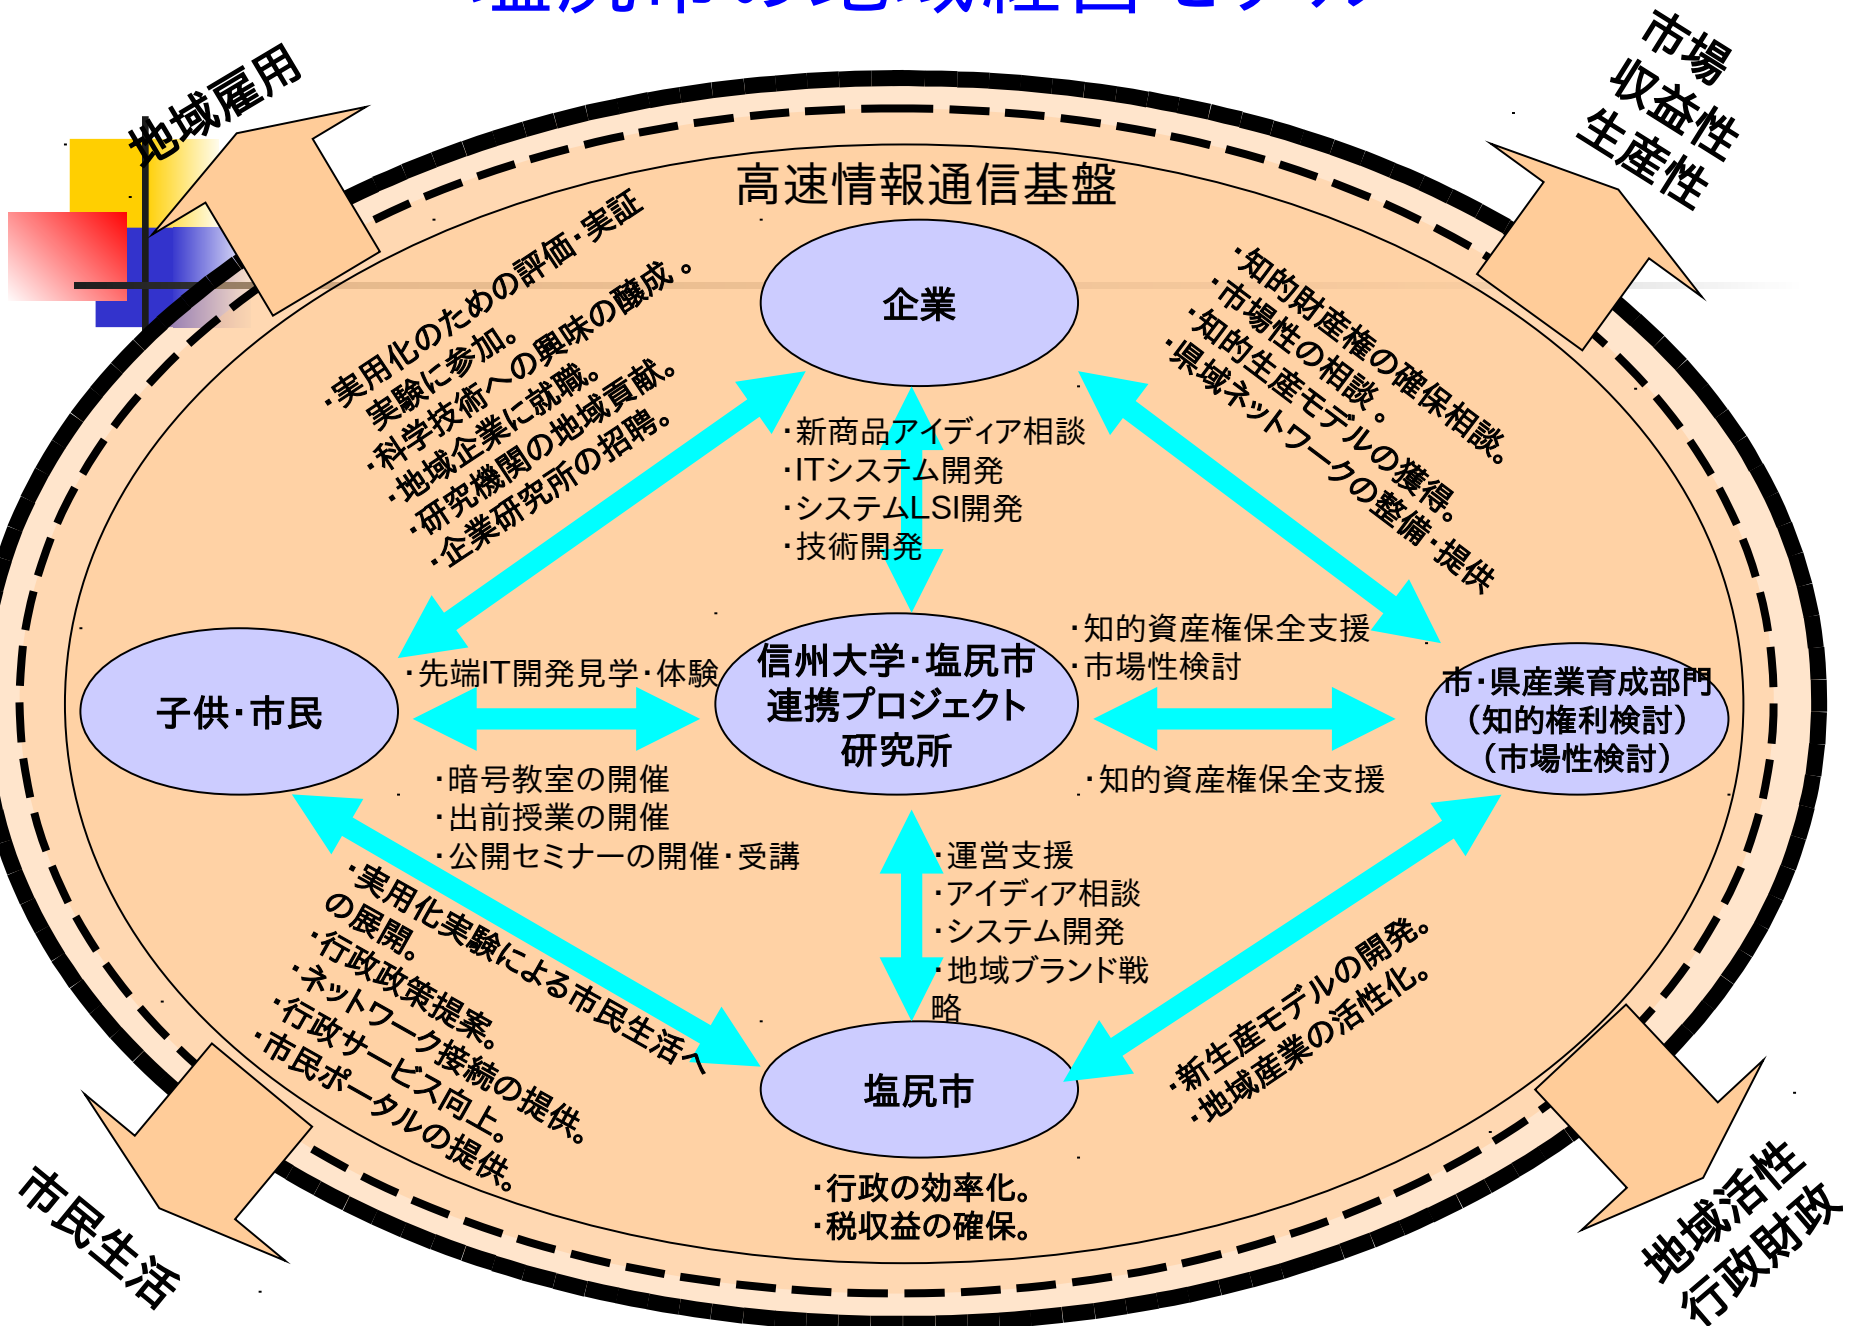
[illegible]

地域雇用

市場
収益性
生産性

高速情報通信基盤

企業

・実用化のための評価・実証実験に参加。
・科学技術への興味の醸成。
・地域企業に就職。
・研究機関の地域貢献。
・企業研究所の招聘。

・知的財産権の確保相談。
・市場性の相談。
・知的生産モデルの獲得。
・県域ネットワークの整備・提供

・新商品アイディア相談
・ITシステム開発
・システムLSI開発
・技術開発

子供・市民

・先端IT開発見学・体験

信州大学・塩尻市
連携プロジェクト
研究所

・知的資産権保全支援
・市場性検討

市・県産業育成部門
（知的権利検討）
（市場性検討）

・暗号教室の開催
・出前授業の開催
・公開セミナーの開催・受講

・知的資産権保全支援

・運営支援
・アイディア相談
・システム開発
・地域ブランド戦略

・実用化実験による市民生活への展開。
・行政政策提案。
・ネットワーク接続の提供。
・行政サービス向上。
・市民ポータルの提供。

・新生産モデルの開発。
・地域産業の活性化。

塩尻市

・行政の効率化。
・税収益の確保。

市民生活

地域活性
行政財政